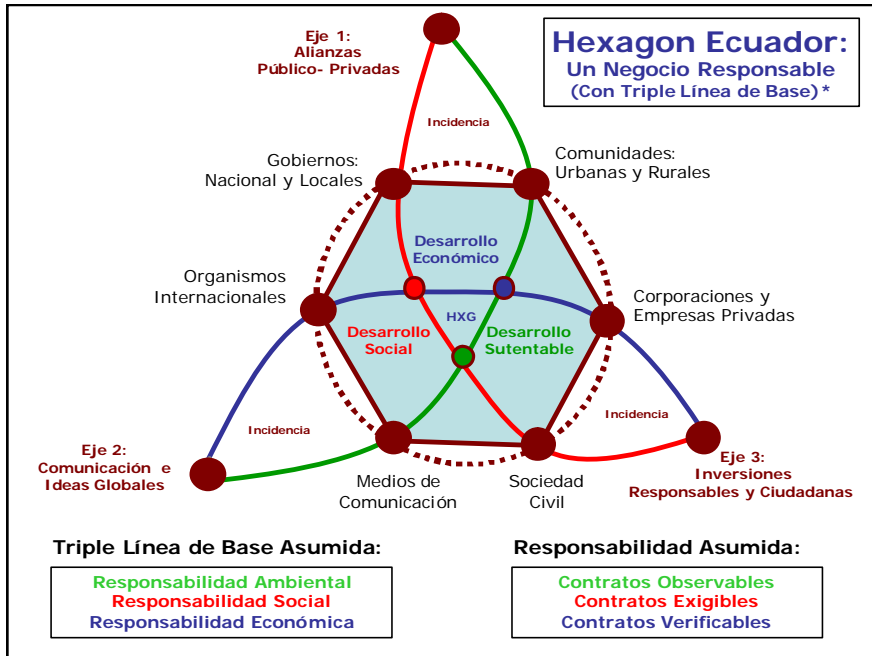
Hexagon Ecuador:
Un Negocio Responsable
(Con Triple Línea de Base) *

Eje 1:
Alianzas
Público- Privadas

Incidencia

Gobiernos:
Nacional y Locales

Comunidades:
Urbanas y Rurales

Desarrollo
Económico

Organismos
Internacionales

Corporaciones y
Empresas Privadas

HXG

Desarrollo
Social

Desarrollo
Sutentable

Incidencia

Incidencia

Eje 2:
Comunicación e
Ideas Globales

Medios de
Comunicación

Sociedad
Civil

Eje 3:
Inversiones
Responsables y Ciudadanas

Triple Línea de Base Asumida:

Responsabilidad Ambiental
Responsabilidad Social
Responsabilidad Económica

Responsabilidad Asumida:

Contratos Observables
Contratos Exigibles
Contratos Verificables